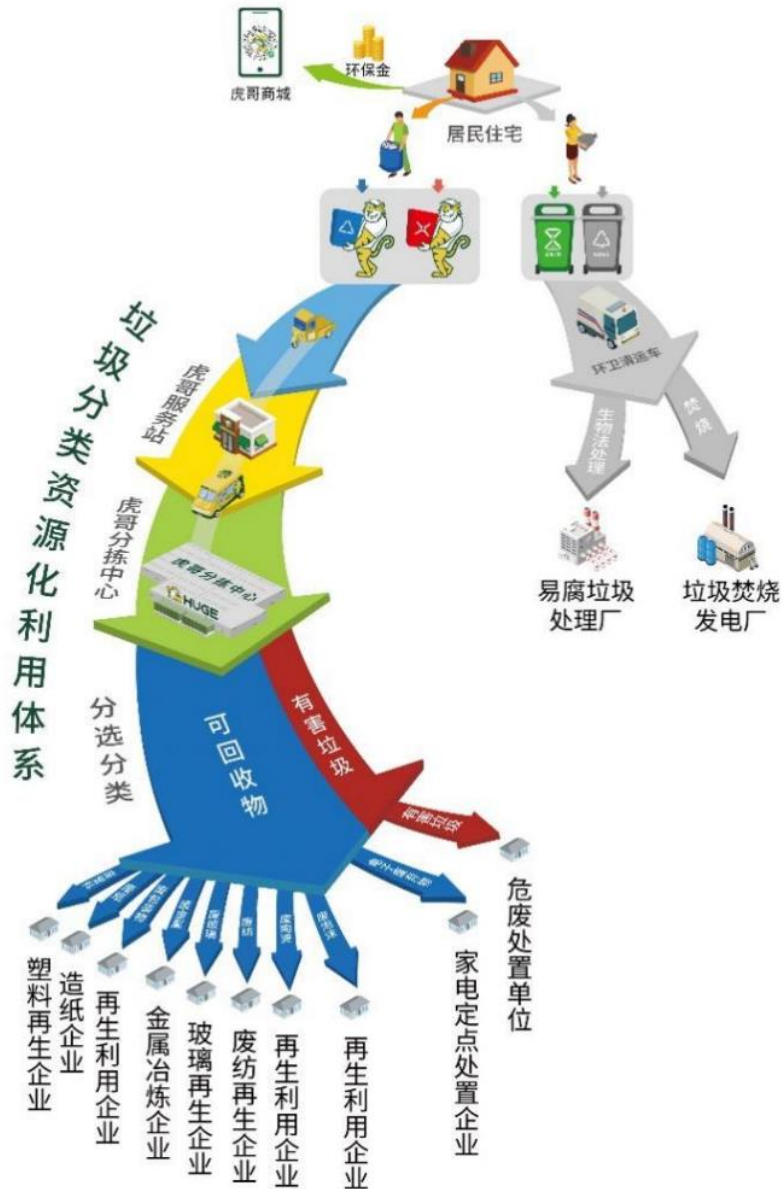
虎哥商城

环保金

居民住宅

垃圾分类资源化利用体系

虎哥服务站

虎哥分拣中心

虎哥分拣中心

HUGE

环卫清运车

生物法处理

焚烧

易腐垃圾处理厂

垃圾焚烧发电厂

分选分类

可回收物

有害垃圾

有害垃圾

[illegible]

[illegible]

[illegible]

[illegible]

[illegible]

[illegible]

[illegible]

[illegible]

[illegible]

危废处置单位

家电定点处置企业

塑料再生企业

造纸企业

再生利用企业

金属冶炼企业

玻璃再生企业

废纺再生企业

再生利用企业

再生利用企业